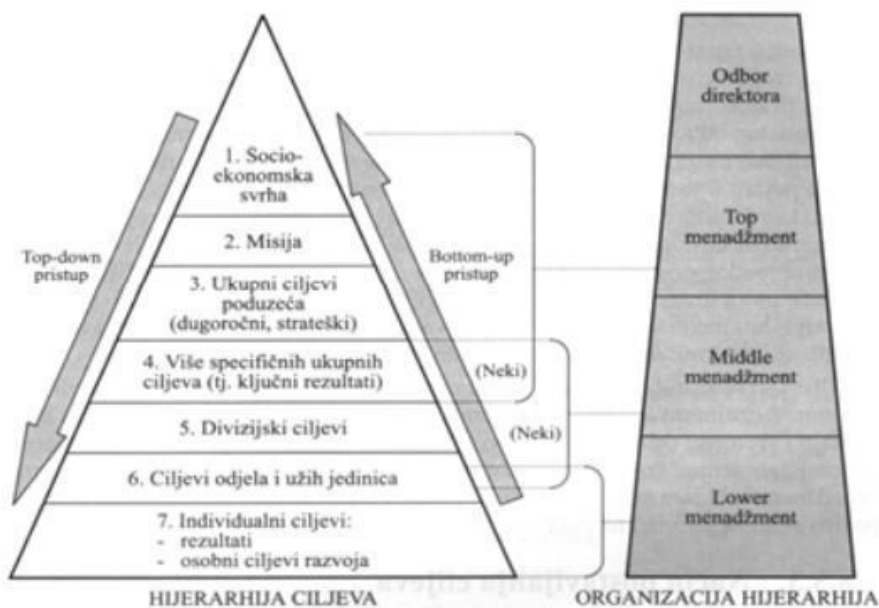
1. Socio-ekonomska svrha

2. Misija

3. Ukupni ciljevi poduzeća (dugoročni, strateški)

4. Više specifičnih ukupnih ciljeva (tj. ključni rezultati)

5. Divizijski ciljevi

6. Ciljevi odjela i užih jedinica

7. Individualni ciljevi:
- rezultati
- osobni ciljevi razvoja

Top-down pristup

Bottom-up pristup

(Neki)

(Neki)

HIJERARHIJA CILJEVA

Odbor direktora

Top menadžment

Middle menadžment

Lower menadžment

ORGANIZACIJA HIJERARHIJA